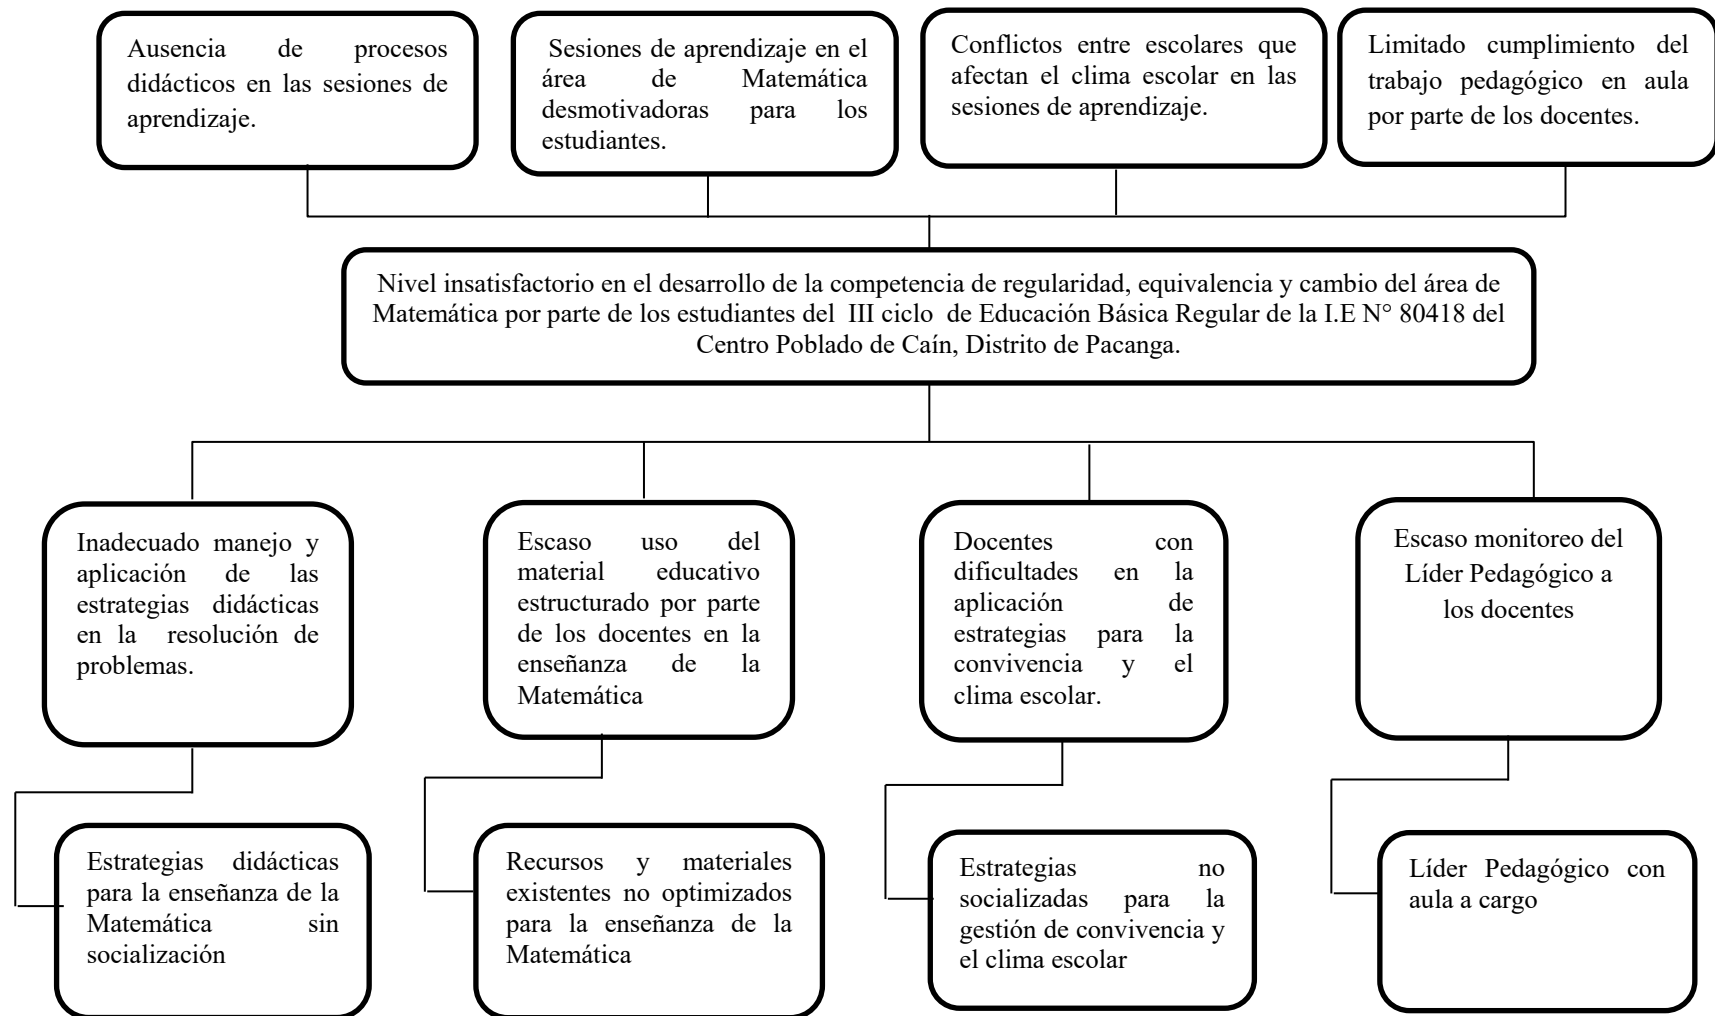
Ausencia de procesos didácticos en las sesiones de aprendizaje.

Sesiones de aprendizaje en el área de Matemática desmotivadoras para los estudiantes.

Conflictos entre escolares que afectan el clima escolar en las sesiones de aprendizaje.

Limitado cumplimiento del trabajo pedagógico en aula por parte de los docentes.

Nivel insatisfactorio en el desarrollo de la competencia de regularidad, equivalencia y cambio del área de Matemática por parte de los estudiantes del III ciclo de Educación Básica Regular de la I.E N° 80418 del Centro Poblado de Caín, Distrito de Pacanga.

Inadecuado manejo y aplicación de las estrategias didácticas en la resolución de problemas.

Escaso uso del material educativo estructurado por parte de los docentes en la enseñanza de la Matemática

Docentes con dificultades en la aplicación de estrategias para la convivencia y el clima escolar.

Escaso monitoreo del Líder Pedagógico a los docentes

Estrategias didácticas para la enseñanza de la Matemática sin socialización

Recursos y materiales existentes no optimizados para la enseñanza de la Matemática

Estrategias no socializadas para la gestión de convivencia y el clima escolar

Líder Pedagógico con aula a cargo